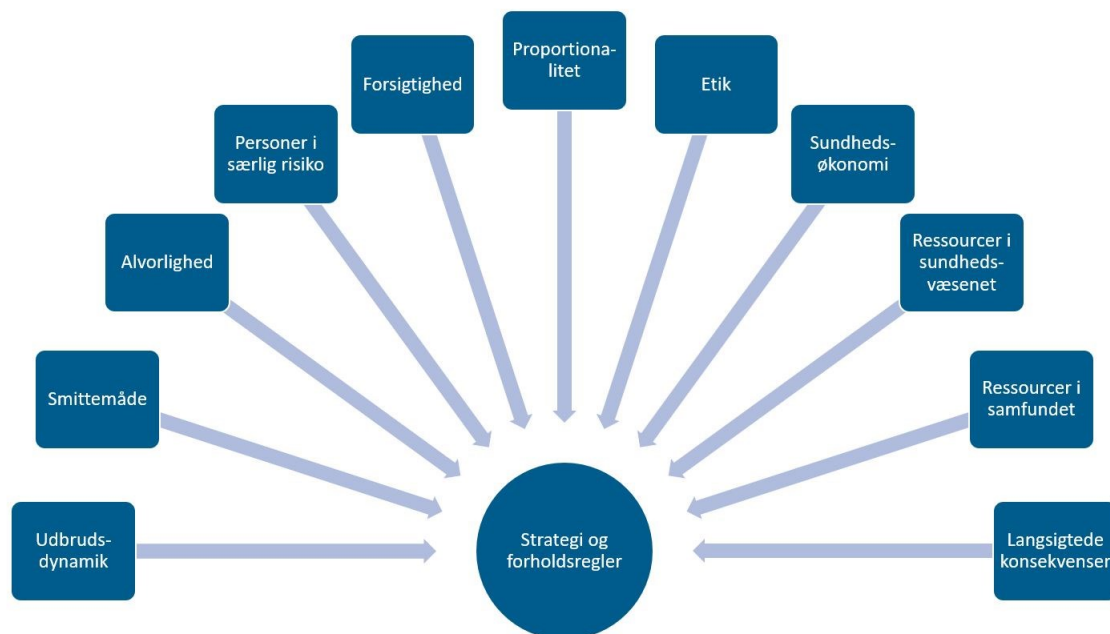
Proportionalitet

Forsigtighed

Etik

Personer i særlig risiko

Sundhedsøkonomi

Alvorlighed

Ressourcer i sundhedsvæsenet

Smittemåde

Ressourcer i samfundet

Udbrudsdynamik

Strategi og forholdsregler

Langsigtede konsekvenser